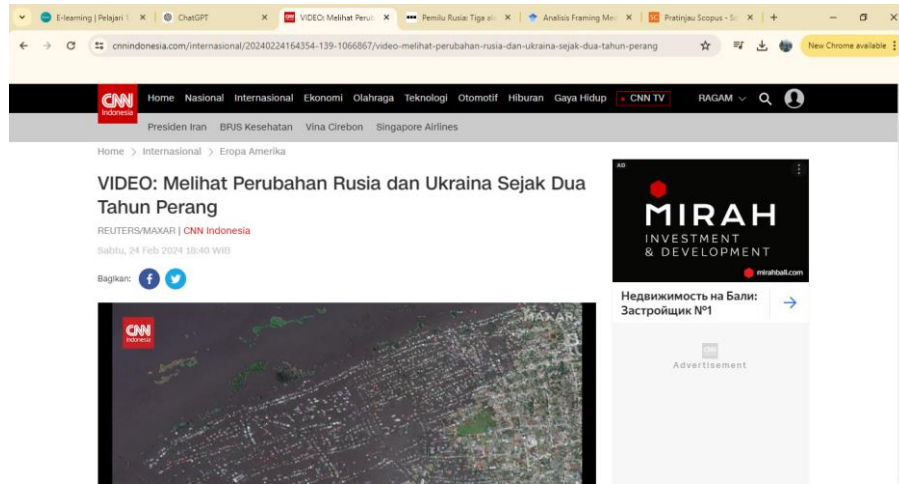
E-learning | Pelajari | × ChatGPT × VIDEO: Melihat Perub × Pemilu Rusia: Tiga ala × Analisis Framing Me × Pratinjau Scopus - S × +

cnnindonesia.com/internasional/20240224164354-139-1066867/video-melihat-perubahan-rusia-dan-ukraina-sejak-dua-tahun-perang

New Chrome available

CNN Indonesia

Home Nasional Internasional Ekonomi Olahraga Teknologi Otomotif Hiburan Gaya Hidup CNN TV RAGAM

Presiden Iran BPJS Kesehatan Vina Cirebon Singapore Airlines

Home > Internasional > Eropa Amerika

VIDEO: Melihat Perubahan Rusia dan Ukraina Sejak Dua Tahun Perang

REUTERS/MAXAR | CNN Indonesia

Sabtu, 24 Feb 2024 18:40 WIB

Bagikan:

CNN Indonesia

MAXAR

AD

MIRAH INVESTMENT & DEVELOPMENT

mirahbali.com

Недвижимость на Бали: Застройщик №1

Advertisement